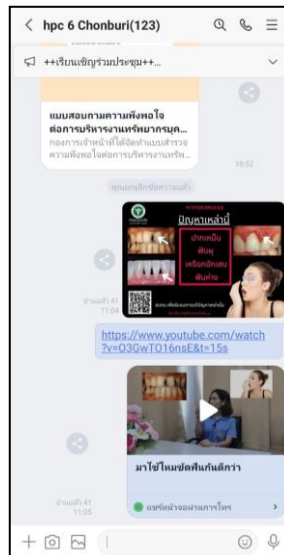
< hpc 6 Chonburi(123)

++เรียนเชิญร่วมประชุม++...

แบบสอบถามความพึงพอใจต่อการบริหารงานทรัพยากรบุค...
กองการเจ้าหน้าที่ได้จัดทำแบบสำรวจความพึงพอใจต่อการบริหารงานทรัพ...
10:52

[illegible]

ปัญหาเหล่านี้
ปากเหม็น
ฟันผุ
เหงือกอักเสบ
ฟันห่าง

อ่านแล้ว 41
11:04

https://www.youtube.com/watch?v=O3GwTO16nsE&t=15s

มาใช้ไหมขัดฟันกันดีกว่า
แชร์หน้าจออย่างมากโหร

อ่านแล้ว 41
11:05